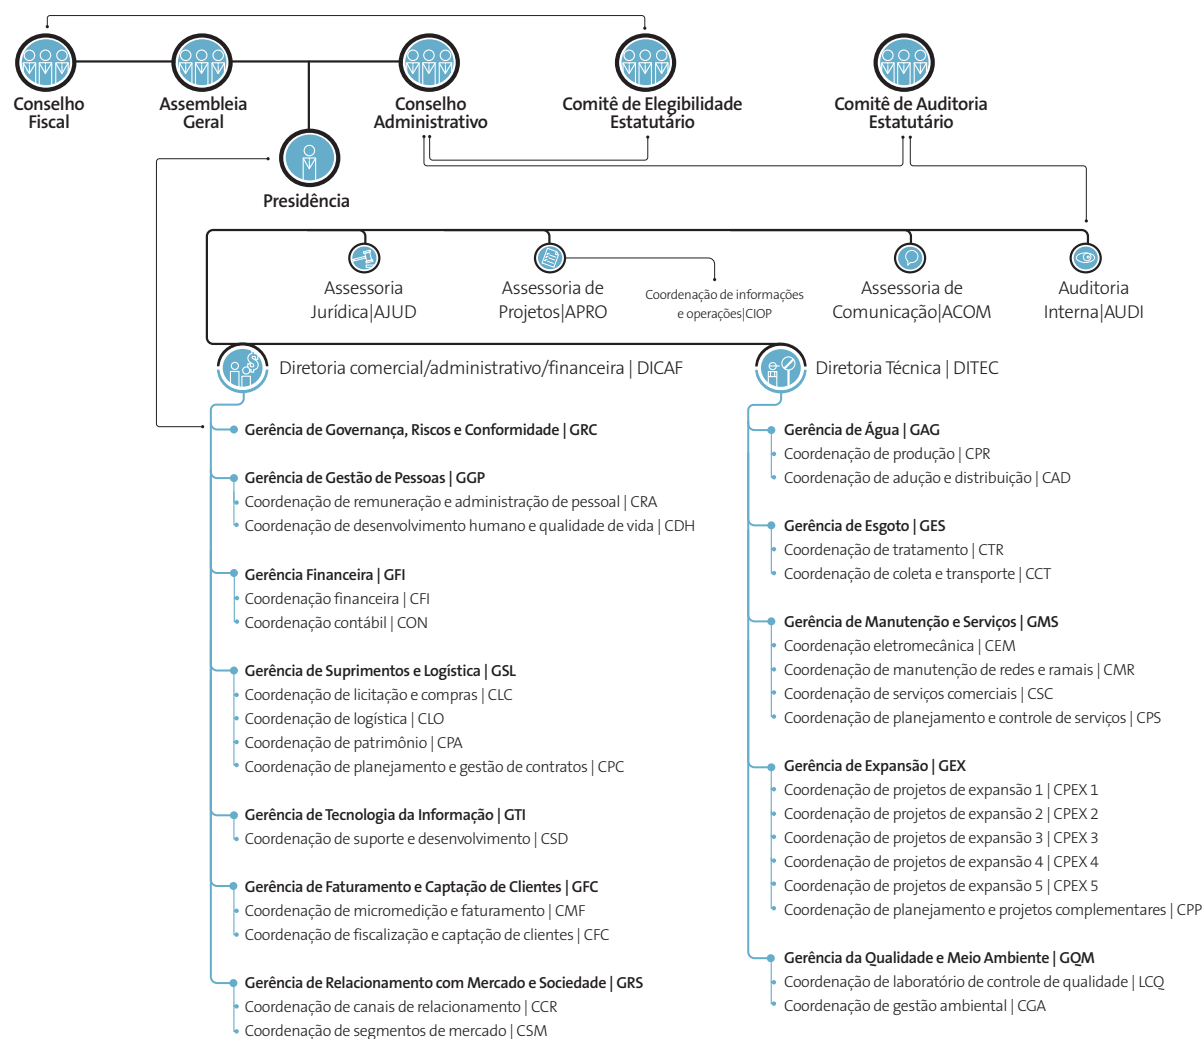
Conselho Fiscal

Assembleia Geral

Conselho Administrativo

Comitê de Elegibilidade Estatutário

Comitê de Auditoria Estatutário

Presidência

Assessoria Jurídica|AJUD

Assessoria de Projetos|APRO

Coordenação de informações e operações|CIOP

Assessoria de Comunicação|ACOM

Auditoria Interna|AUDI

Diretoria comercial/administrativo/financeira | DICAF

Gerência de Governança, Riscos e Conformidade | GRC

Gerência de Gestão de Pessoas | GGP
Coordenação de remuneração e administração de pessoal | CRA
Coordenação de desenvolvimento humano e qualidade de vida | CDH

Gerência Financeira | GFI
Coordenação financeira | CFI
Coordenação contábil | CON

Gerência de Suprimentos e Logística | GSL
Coordenação de licitação e compras | CLC
Coordenação de logística | CLO
Coordenação de patrimônio | CPA
Coordenação de planejamento e gestão de contratos | CPC

Gerência de Tecnologia da Informação | GTI
Coordenação de suporte e desenvolvimento | CSD

Gerência de Faturamento e Captação de Clientes | GFC
Coordenação de micromedição e faturamento | CMF
Coordenação de fiscalização e captação de clientes | CFC

Gerência de Relacionamento com Mercado e Sociedade | GRS
Coordenação de canais de relacionamento | CCR
Coordenação de segmentos de mercado | CSM

Diretoria Técnica | DITEC

Gerência de Água | GAG
Coordenação de produção | CPR
Coordenação de adução e distribuição | CAD

Gerência de Esgoto | GES
Coordenação de tratamento | CTR
Coordenação de coleta e transporte | CCT

Gerência de Manutenção e Serviços | GMS
Coordenação eletromecânica | CEM
Coordenação de manutenção de redes e ramais | CMR
Coordenação de serviços comerciais | CSC
Coordenação de planejamento e controle de serviços | CPS

Gerência de Expansão | GEX
Coordenação de projetos de expansão 1 | CPEX 1
Coordenação de projetos de expansão 2 | CPEX 2
Coordenação de projetos de expansão 3 | CPEX 3
Coordenação de projetos de expansão 4 | CPEX 4
Coordenação de projetos de expansão 5 | CPEX 5
Coordenação de planejamento e projetos complementares | CPP

Gerência da Qualidade e Meio Ambiente | GQM
Coordenação de laboratório de controle de qualidade | LCQ
Coordenação de gestão ambiental | CGA